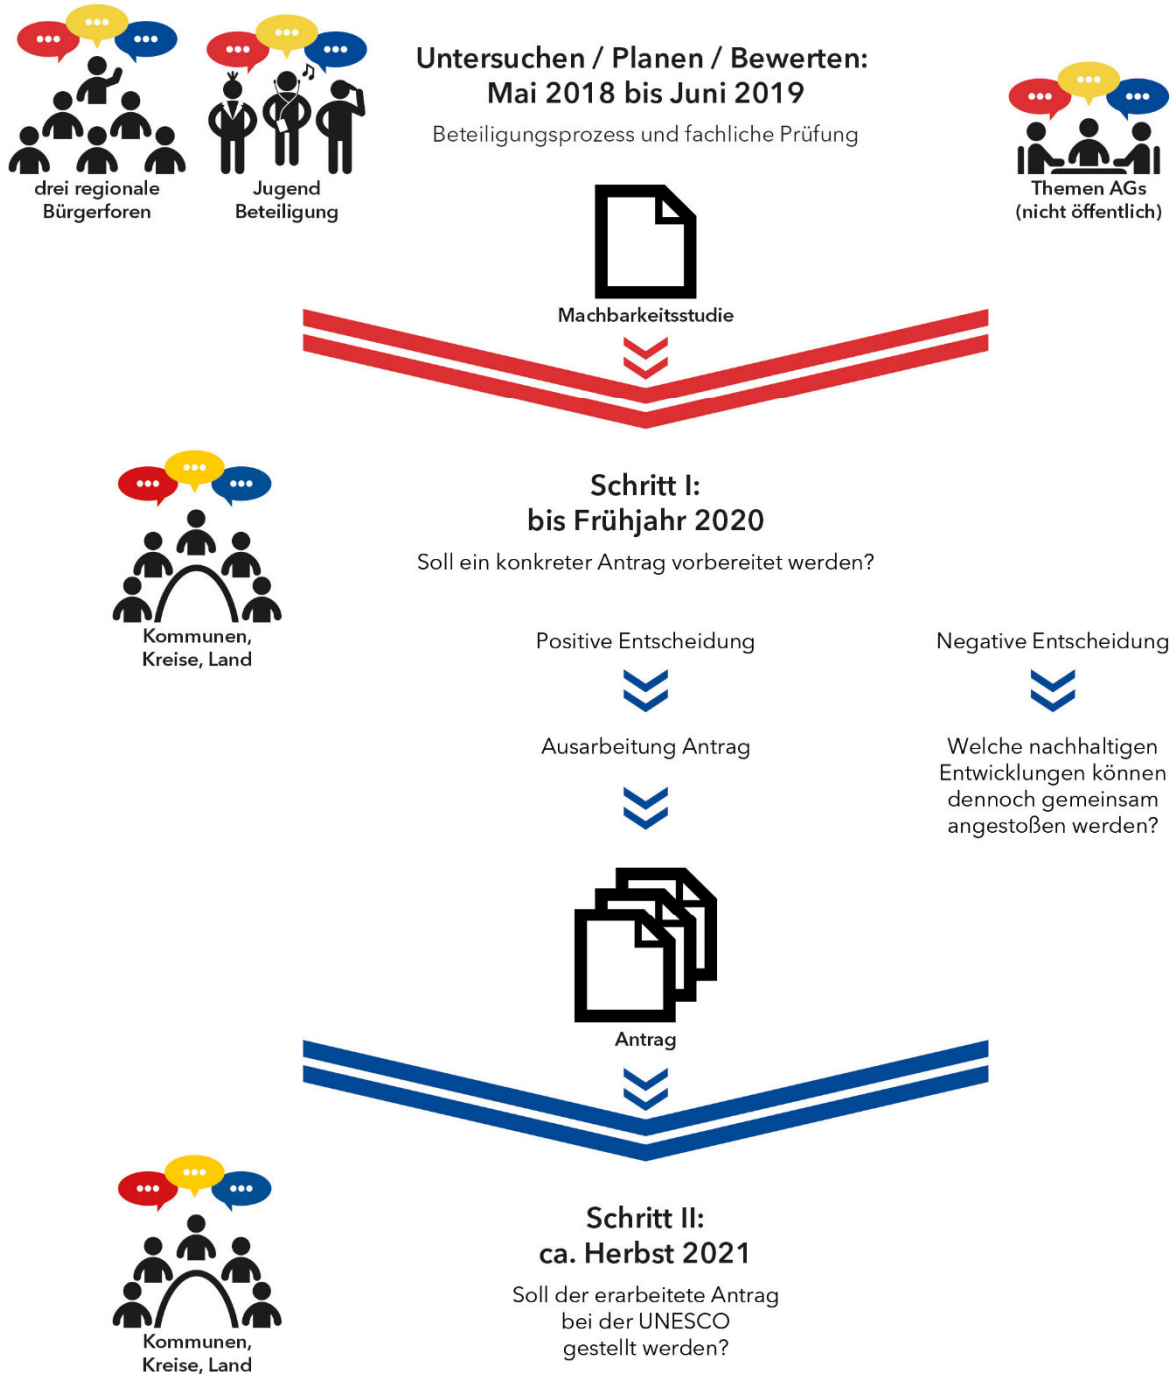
drei regionale Bürgerforen

Jugend Beteiligung

Untersuchen / Planen / Bewerten:
Mai 2018 bis Juni 2019

Beteiligungsprozess und fachliche Prüfung

Themen AGs (nicht öffentlich)

Machbarkeitsstudie

Kommunen, Kreise, Land

Schritt I:
bis Frühjahr 2020

Soll ein konkreter Antrag vorbereitet werden?

Positive Entscheidung

Ausarbeitung Antrag

Negative Entscheidung

Welche nachhaltigen Entwicklungen können dennoch gemeinsam angestoßen werden?

Antrag

Kommunen, Kreise, Land

Schritt II:
ca. Herbst 2021

Soll der erarbeitete Antrag bei der UNESCO gestellt werden?